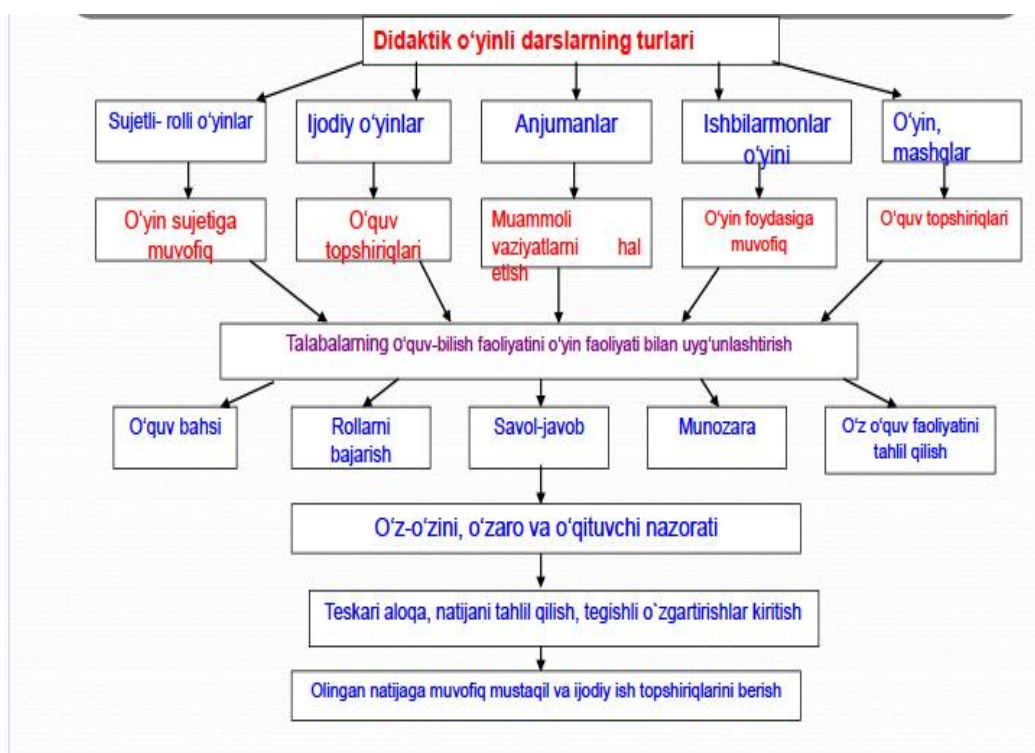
Didaktik o‘yinli darslarning turlari

Sujetli- rolli o‘yinlar

Ijodiy o‘yinlar

Anjumanlar

Ishbilarmonlar o‘yini

O‘yin, mashqlar

O‘yin sujetiga muvofiq

O‘quv topshiriqlari

Muammoli vaziyatlarni hal etish

O‘yin foydasiga muvofiq

O‘quv topshiriqlari

Talabalarning o‘quv-bilish faoliyatini o‘yin faoliyati bilan uyg‘unlashtirish

O‘quv bahsi

Rollarni bajarish

Savol-javob

Munozara

O‘z o‘quv faoliyatini tahlil qilish

O‘z-o‘zini, o‘zaro va o‘qituvchi nazorati

Teskari aloqa, natijani tahlil qilish, tegishli o`zgartirishlar kiritish

Olingan natijaga muvofiq mustaqil va ijodiy ish topshiriqlarini berish